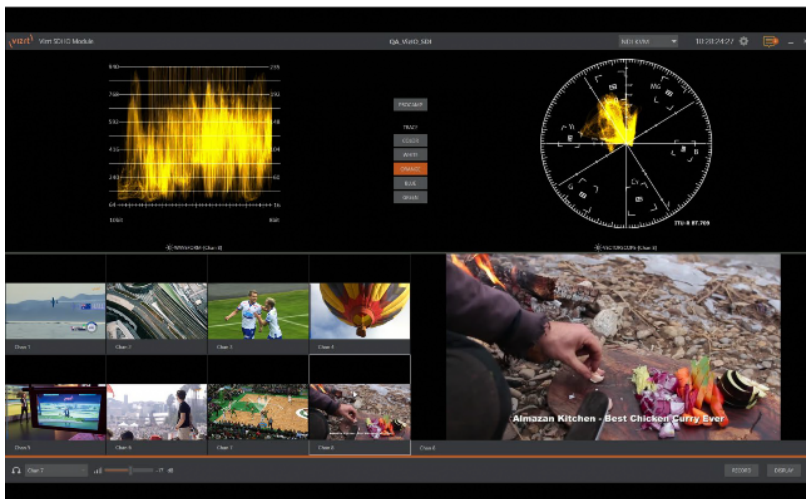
vizrt Vizrt SDI IO Module

QA_VizIO_SDI

10:28:24:22

PROGRAM

TRACE

COLOR

WHITE

ORANGE

BLUE

GREEN

Mg

R

Yl

G

Cy

B

ITU-R BT.709

Chan 1

Chan 2

Chan 3

Chan 4

Chan 5

Chan 6

Chan 7

Chan 8

Chan 8

Almazan Kitchen - Best Chicken Curry Ever

Chan 7

RECORD

DISPLAY